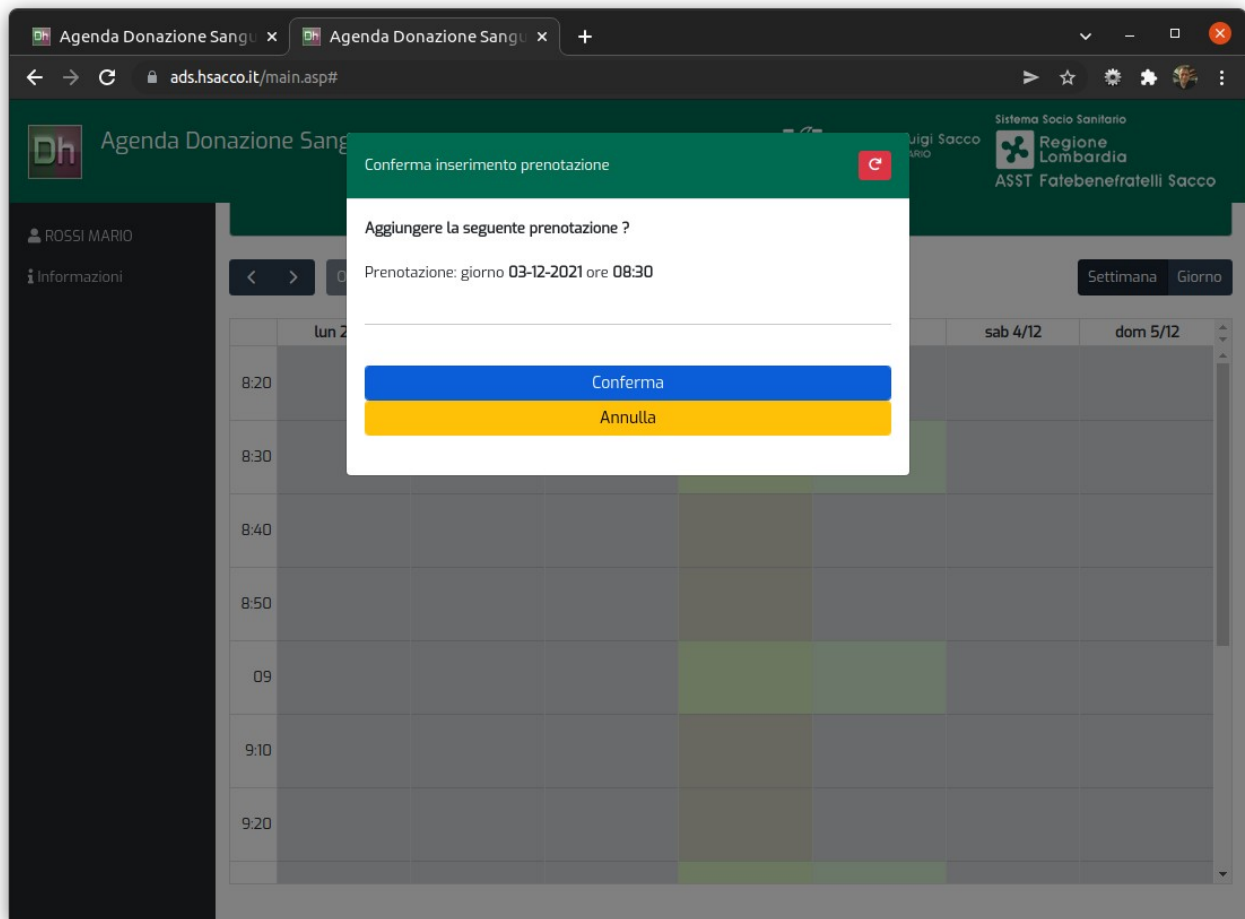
Dh Agenda Donazione Sangu ×
Dh Agenda Donazione Sangu ×
+

ads.hsacco.it/main.asp#

Dh Agenda Donazione Sang

uigi Sacco
ARIO

Sistema Socio Sanitario
Regione Lombardia
ASST Fatebenefratelli Sacco

ROSSI MARIO
Informazioni

< >
O

Settimana Giorno

lun 2
sab 4/12
dom 5/12

8:20
8:30
8:40
8:50
09
9:10
9:20

Conferma inserimento prenotazione

Aggiungere la seguente prenotazione ?

Prenotazione: giorno 03-12-2021 ore 08:30

Conferma
Annulla